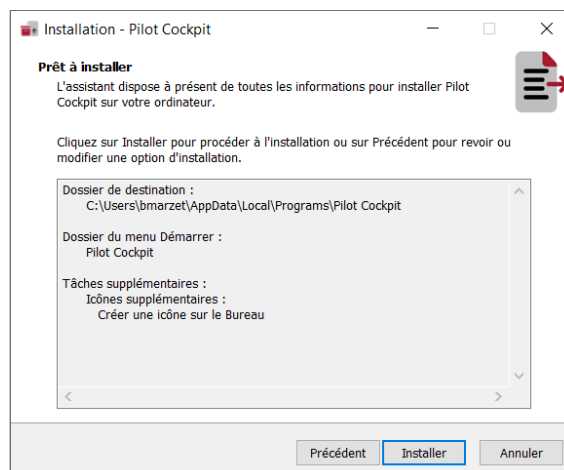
Installation - Pilot Cockpit

Prêt à installer
L'assistant dispose à présent de toutes les informations pour installer Pilot Cockpit sur votre ordinateur.

Cliquez sur Installer pour procéder à l'installation ou sur Précédent pour revoir ou modifier une option d'installation.

Dossier de destination :
C:\Users\bmarzet\AppData\Local\Programs\Pilot Cockpit

Dossier du menu Démarrer :
Pilot Cockpit

Tâches supplémentaires :
Icônes supplémentaires :
Créer une icône sur le Bureau

Précédent
Installer
Annuler